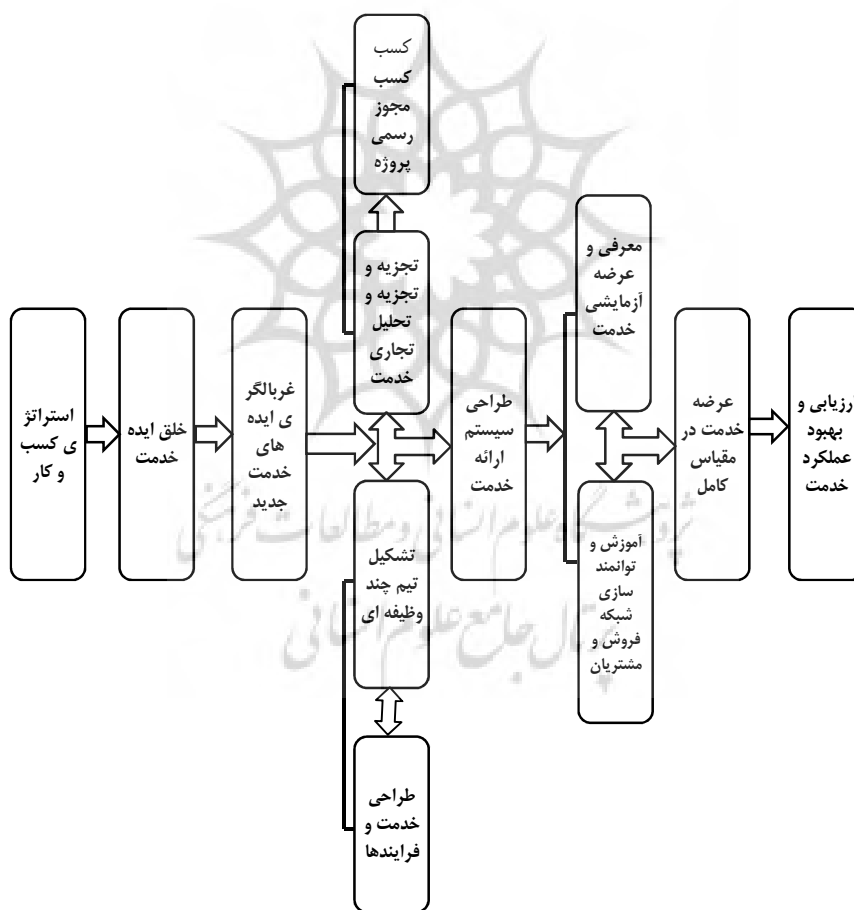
استراتژ ی کسب و کار

خلق ایده خدمت

غربالگر ی ایده های خدمت جدید

کسب
کسب مجوز رسمی پروژه

تجزیه و تجزیه و تحلیل تجاری خدمت

تشکیل تیم چند وظیفه ای

طراحی خدمت و فرایندها

طراحی سیستم ارائه خدمت

معرفی و عرضه آزمایشی خدمت

آموزش و توانمند سازی شبکه فروش و مشتریان

عرضه خدمت در مقیاس کامل

رزیابی و بهبود عملکرد خدمت

پژوهشگاه علوم انسانی و مطالعات فرهنگی
پرتال جامع علوم انسانی